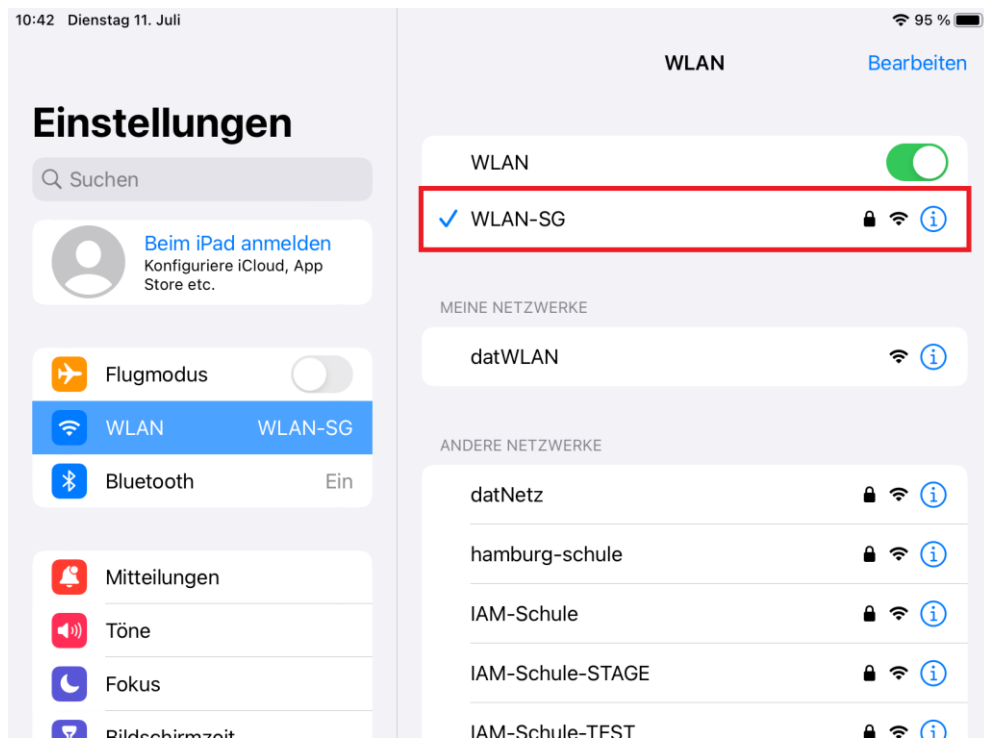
10:42 Dienstag 11. Juli

95 %

Einstellungen

Suchen

Beim iPad anmelden
Konfiguriere iCloud, App Store etc.

Flugmodus

WLAN WLAN-SG

Bluetooth Ein

Mitteilungen

Töne

Fokus

Bildschirmzeit

WLAN

Bearbeiten

WLAN

WLAN-SG

MEINE NETZWERKE

datWLAN

ANDERE NETZWERKE

datNetz

hamburg-schule

IAM-Schule

IAM-Schule-STAGE

IAM-Schule-TEST